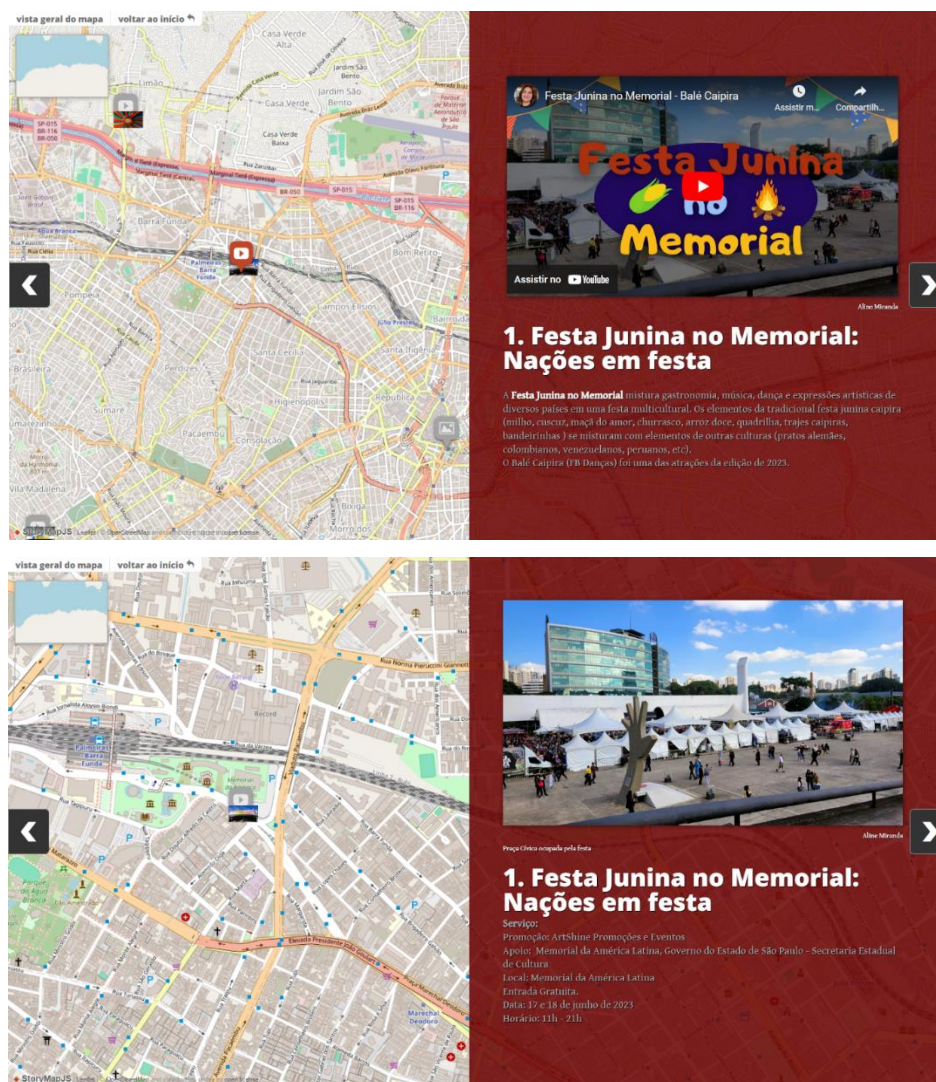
vista geral do mapa voltar ao início

Festa Junina no Memorial - Balé Caipira

Assistir m... Compartilh...

Festa Junina no Memorial

Assistir no YouTube

Aline Miranda

1. Festa Junina no Memorial: Nações em festa

A Festa Junina no Memorial mistura gastronomia, música, dança e expressões artísticas de diversos países em uma festa multicultural. Os elementos da tradicional festa junina caipira (milho, cuscuz, maçã do amor, churrasco, arroz doce, quadrilha, trajes caipiras, bandeirinhas ) se misturam com elementos de outras culturas (pratos alemães, colombianos, venezuelanos, peruanos, etc).
O Balé Caipira (FB Danças) foi uma das atrações da edição de 2023.

StoryMapJS

vista geral do mapa voltar ao início

Aline Miranda

Praça Cívica ocupada pela festa

1. Festa Junina no Memorial: Nações em festa

Serviço:
Promoção: ArtShine Promoções e Eventos
Apoio: Memorial da América Latina, Governo do Estado de São Paulo - Secretaria Estadual de Cultura
Local: Memorial da América Latina
Entrada Gratuita.
Data: 17 e 18 de junho de 2023
Horário: 11h - 21h

StoryMapJS